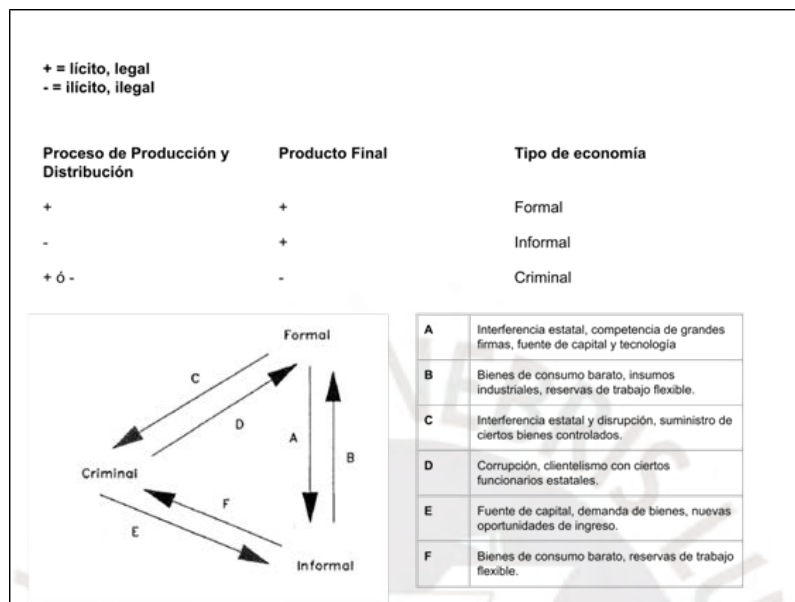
+ = lícito, legal
- = ilícito, ilegal

| Proceso de Producción y Distribución | Producto Final | Tipo de economía |
|---|---|---|
| + | + | Formal |
| - | + | Informal |
| + ó - | - | Criminal |

Formal
C
D
A
B
Criminal
F
E
Informal

| A | Interferencia estatal, competencia de grandes firmas, fuente de capital y tecnología |
|---|---|
| B | Bienes de consumo barato, insumos industriales, reservas de trabajo flexible. |
| C | Interferencia estatal y disrupción, suministro de ciertos bienes controlados. |
| D | Corrupción, clientelismo con ciertos funcionarios estatales. |
| E | Fuente de capital, demanda de bienes, nuevas oportunidades de ingreso. |
| F | Bienes de consumo barato, reservas de trabajo flexible. |